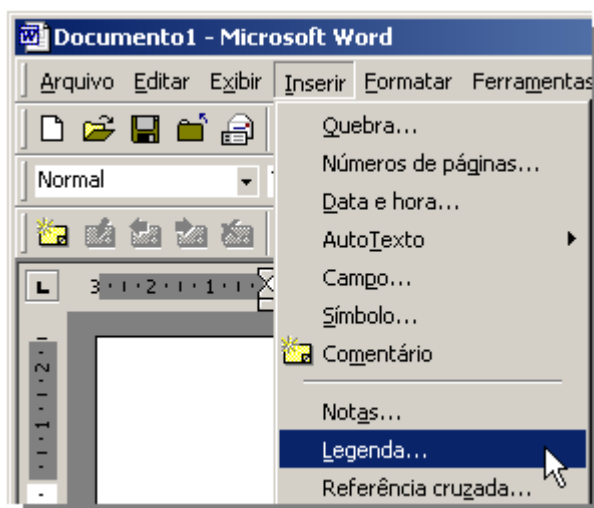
Documento1 - Microsoft Word

Arquivo Editar Exibir Inserir Formatar Ferramentas

Normal

3 · 2 · 1

Quebra...
Números de páginas...
Data e hora...
AutoTexto
Campo...
Símbolo...
Comentário
Notas...
Legenda...
Referência cruzada...

2 · 1 ·